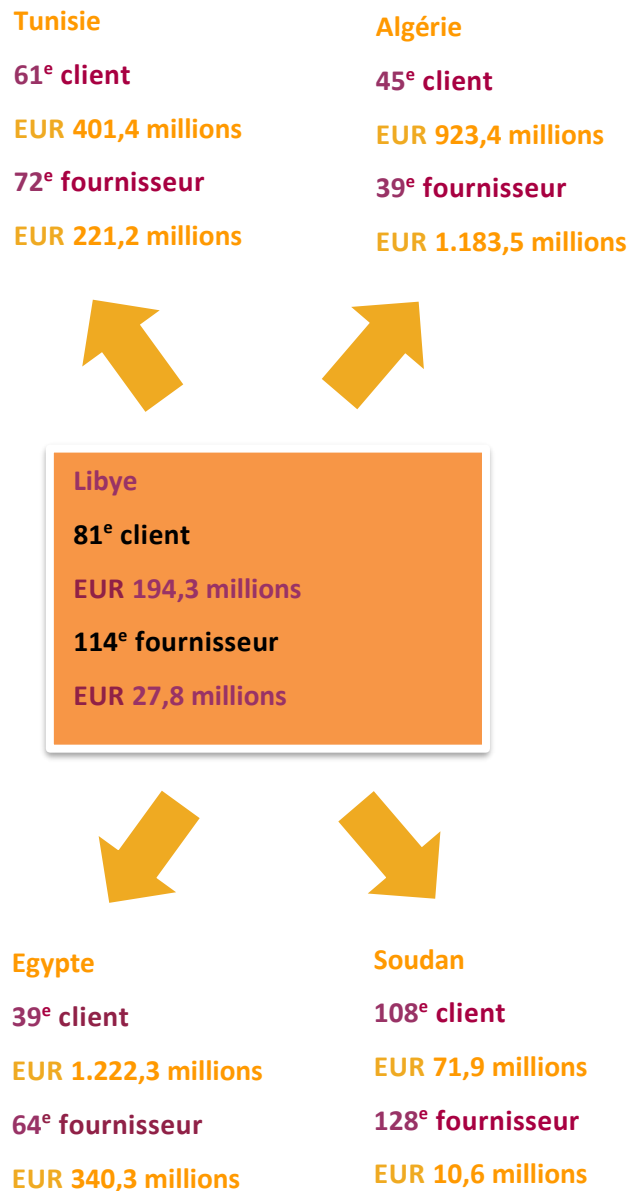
Tunisie

61$^{e}$ client

EUR 401,4 millions

72$^{e}$ fournisseur

EUR 221,2 millions

Algérie

45$^{e}$ client

EUR 923,4 millions

39$^{e}$ fournisseur

EUR 1.183,5 millions

Libye

81$^{e}$ client

EUR 194,3 millions

114$^{e}$ fournisseur

EUR 27,8 millions

Egypte

39$^{e}$ client

EUR 1.222,3 millions

64$^{e}$ fournisseur

EUR 340,3 millions

Soudan

108$^{e}$ client

EUR 71,9 millions

128$^{e}$ fournisseur

EUR 10,6 millions